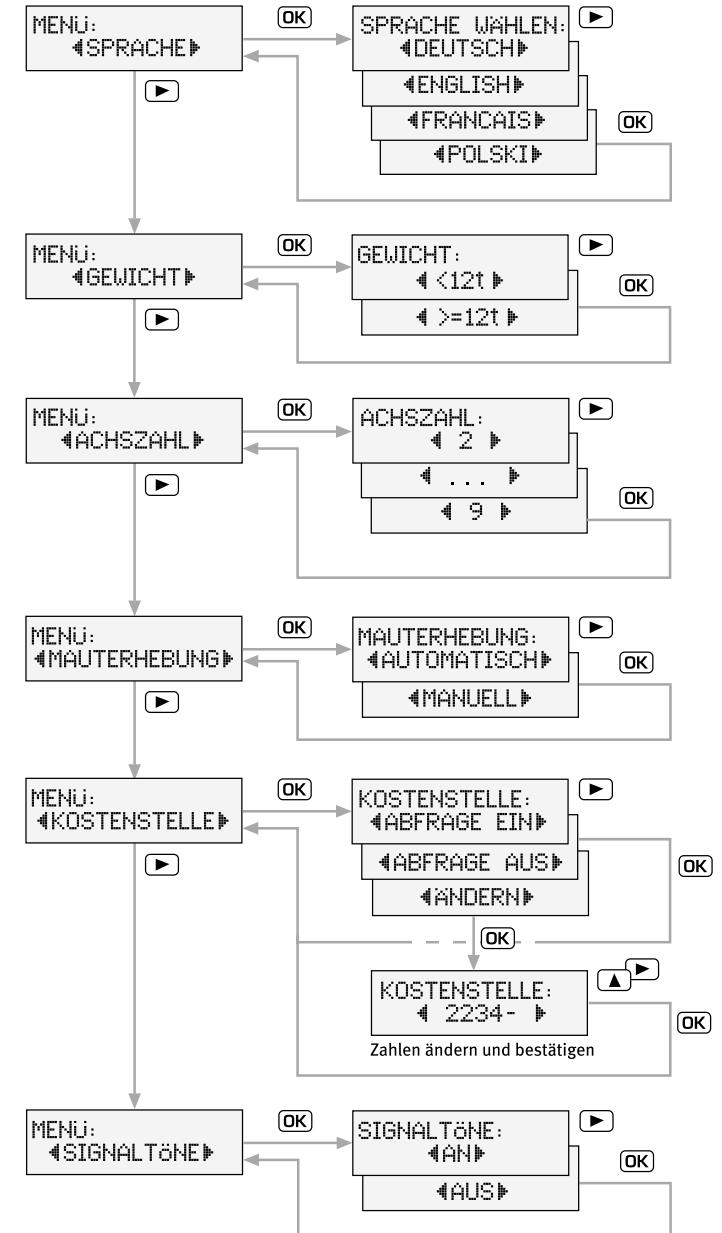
MENü:
◀SPRACHE▶

OK

SPRACHE WÄHLEN:
◀DEUTSCH▶
◀ENGLISH▶
◀FRANCAIS▶
◀POLSKI▶

OK

MENü:
◀GEWICHT▶

OK

GEWICHT:
◀ <12t ▶
◀ >=12t ▶

OK

MENü:
◀ACHSZAHL▶

OK

ACHSZAHL:
◀ 2 ▶
◀ ... ▶
◀ 9 ▶

OK

MENü:
◀MAUTERHEBUNG▶

OK

MAUTERHEBUNG:
◀AUTOMATISCH▶
◀MANUELL▶

OK

MENü:
◀KOSTENSTELLE▶

OK

KOSTENSTELLE:
◀ABFRAGE EIN▶
◀ABFRAGE AUS▶
◀ÄNDERN▶

OK

OK

KOSTENSTELLE:
◀ 2234- ▶

Zahlen ändern und bestätigen

OK

MENü:
◀SIGNALTöNE▶

OK

SIGNALTöNE:
◀AN▶
◀AUS▶

OK